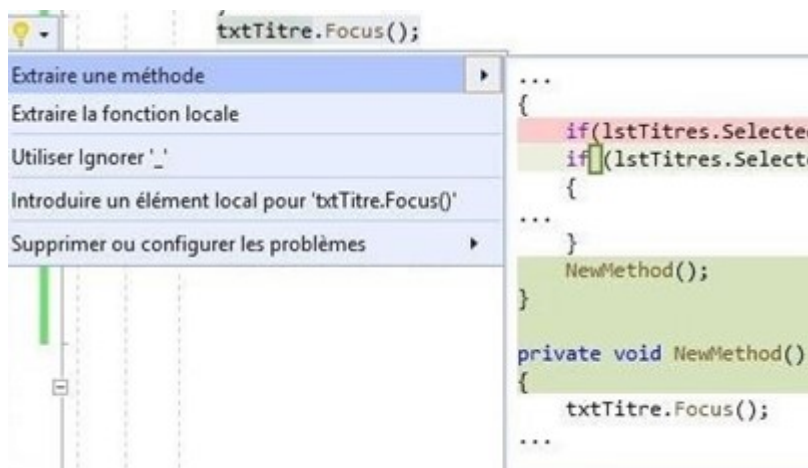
txtTitre.Focus();

Extraire une méthode
Extraire la fonction locale
Utiliser Ignorer '_'
Introduire un élément local pour 'txtTitre.Focus()'
Supprimer ou configurer les problèmes

...
{
    if(lstTitres.Selecte
    if (lstTitres.Selecte
    {
...
    }
    NewMethod();
}

private void NewMethod()
{
    txtTitre.Focus();
...